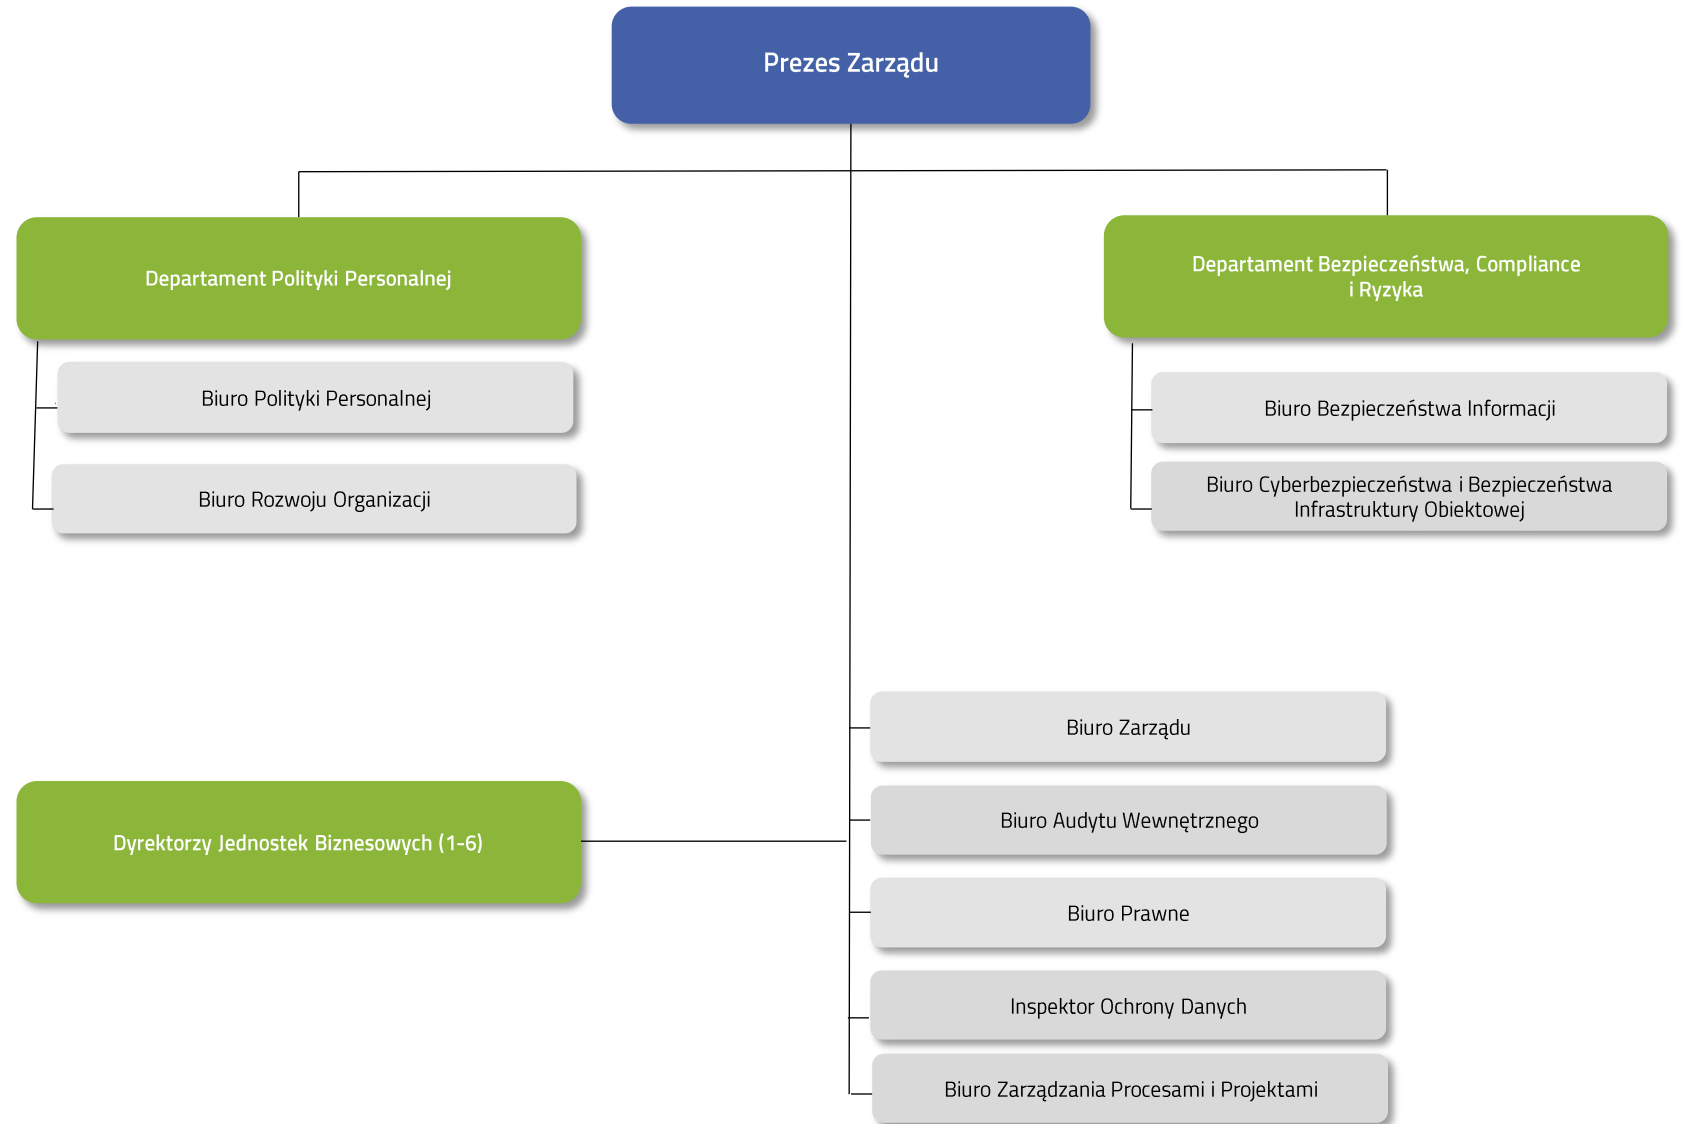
Prezes Zarządu

Departament Polityki Personalnej

Biuro Polityki Personalnej

Biuro Rozwoju Organizacji

Departament Bezpieczeństwa, Compliance i Ryzyka

Biuro Bezpieczeństwa Informacji

Biuro Cyberbezpieczeństwa i Bezpieczeństwa Infrastruktury Obiektowej

Dyrektorzy Jednostek Biznesowych (1-6)

Biuro Zarządu

Biuro Audytu Wewnętrznego

Biuro Prawne

Inspektor Ochrony Danych

Biuro Zarządzania Procesami i Projektami